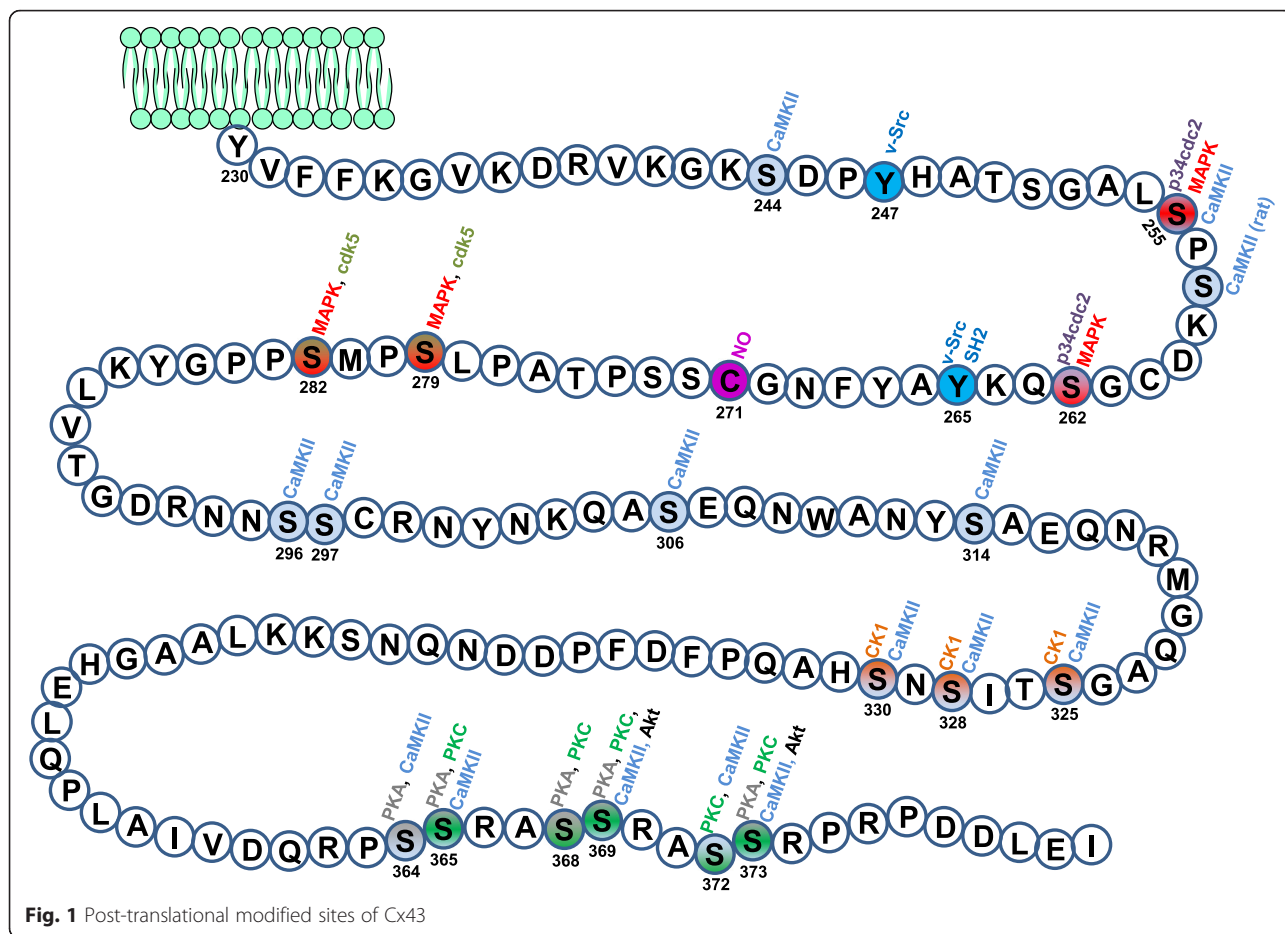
Y 230 V F F K G V K D R V K G K S 244 CaMKII D P Y 247 v-Src H A T S G A L S 255 p34cdc2 MAPK CaMKII P S CaMKII (rat) K D

C G S 262 p34cdc2 MAPK Q K Y 265 v-Src SH2 A Y F N G C 271 NO S S P T A P L S 279 MAPK, cdk5 P M S 282 MAPK, cdk5 P P G Y K L

V T G D R N N S 296 CaMKII S 297 CaMKII C R N Y N K Q A S 306 CaMKII E Q N W A N Y S 314 CaMKII A E Q N R

M G Q A G S 325 CK1 CaMKII T I S 328 CK1 CaMKII N S 330 CK1 CaMKII H A Q P F D F P D D N Q N S K K L A A G H E

L Q P L A I V D Q R P S 364 PKA, CaMKII S 365 PKA, PKC CaMKII R A S 368 PKA, PKC S 369 PKA, PKC, CaMKII, Akt R A S 372 PKC, CaMKII S 373 PKA, PKC CaMKII, Akt R P R P D D L E I

Fig. 1 Post-translational modified sites of Cx43